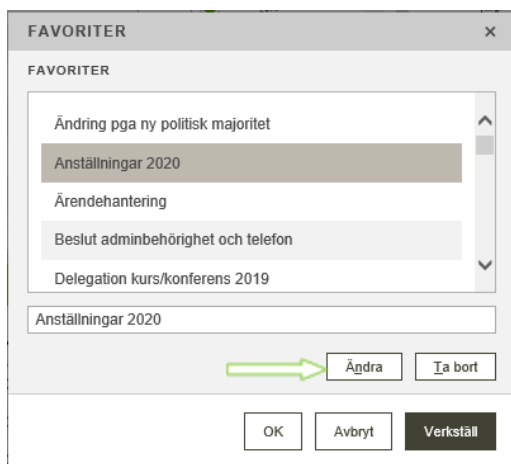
FAVORITER ×

FAVORITER

Ändring pga ny politisk majoritet

Anställningar 2020

Ärendehantering

Beslut adminbehörighet och telefon

Delegation kurs/konferens 2019

Anställningar 2020

Ändra Ta bort

OK Avbryt Verkställ